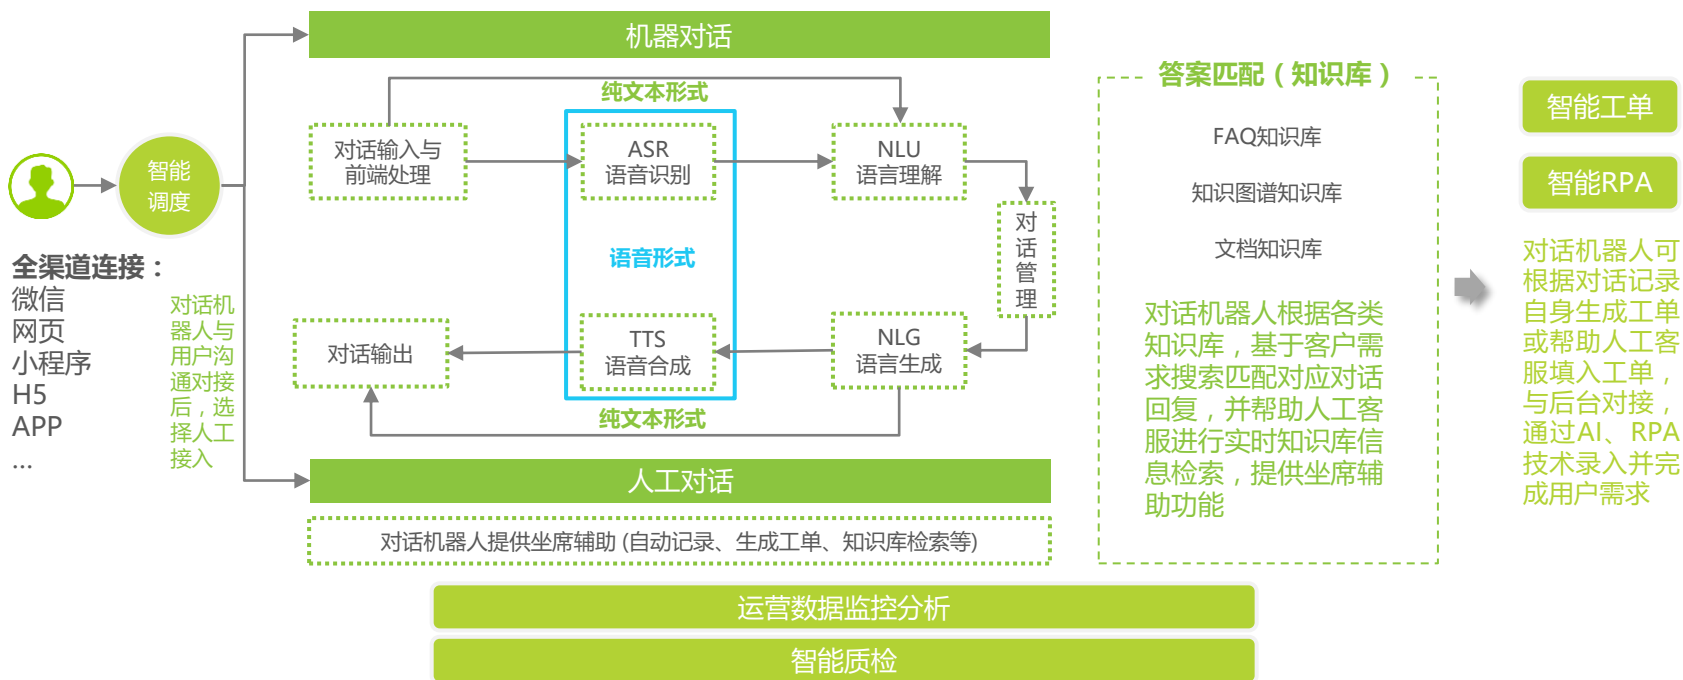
机器对话

纯文本形式

对话输入与前端处理

ASR 语音识别

NLU 语言理解

语音形式

对话管理

智能调度

全渠道连接：
微信
网页
小程序
H5
APP
...

对话机器人与用户沟通对接后，选择人工接入

对话输出

TTS 语音合成

NLG 语言生成

纯文本形式

人工对话

对话机器人提供坐席辅助 (自动记录、生成工单、知识库检索等)

答案匹配（知识库）

FAQ知识库

知识图谱知识库

文档知识库

对话机器人根据各类知识库，基于客户需求搜索匹配对应对话回复，并帮助人工客服进行实时知识库信息检索，提供坐席辅助功能

智能工单

智能RPA

对话机器人可根据对话记录自身生成工单或帮助人工客服填入工单，与后台对接，通过AI、RPA技术录入并完成用户需求

运营数据监控分析

智能质检